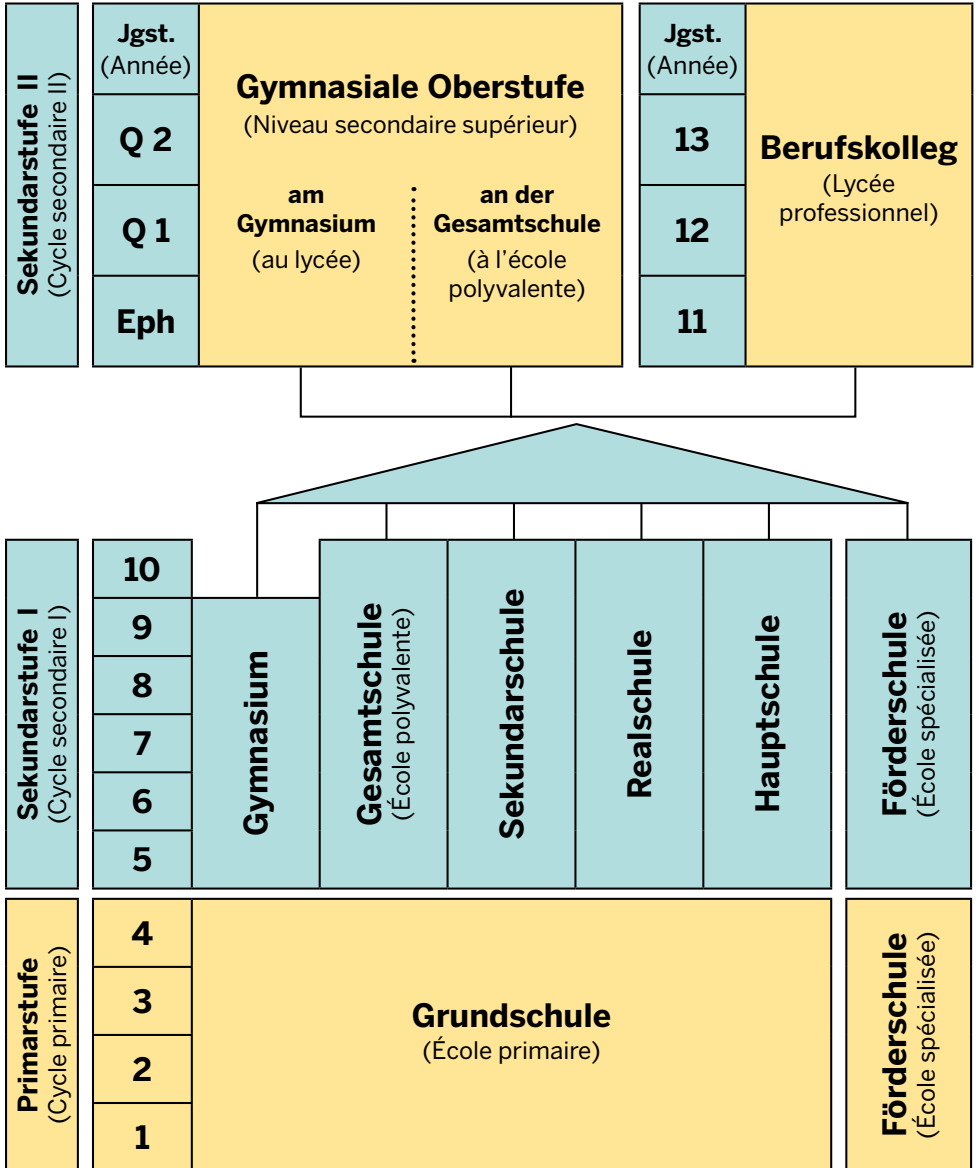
Sekundarstufe II
(Cycle secondaire II)

Jgst.
(Année)

Q 2

Q 1

Eph

Gymnasiale Oberstufe
(Niveau secondaire supérieur)

am Gymnasium
(au lycée)

an der Gesamtschule
(à l'école polyvalente)

Jgst.
(Année)

13

12

11

Berufskolleg
(Lycée professionnel)

Sekundarstufe I
(Cycle secondaire I)

10
9
8
7
6
5

Gymnasium

Gesamtschule
(École polyvalente)

Sekundarschule

Realschule

Hauptschule

Förderschule
(École spécialisée)

Primarstufe
(Cycle primaire)

4
3
2
1

Grundschule
(École primaire)

Förderschule
(École spécialisée)